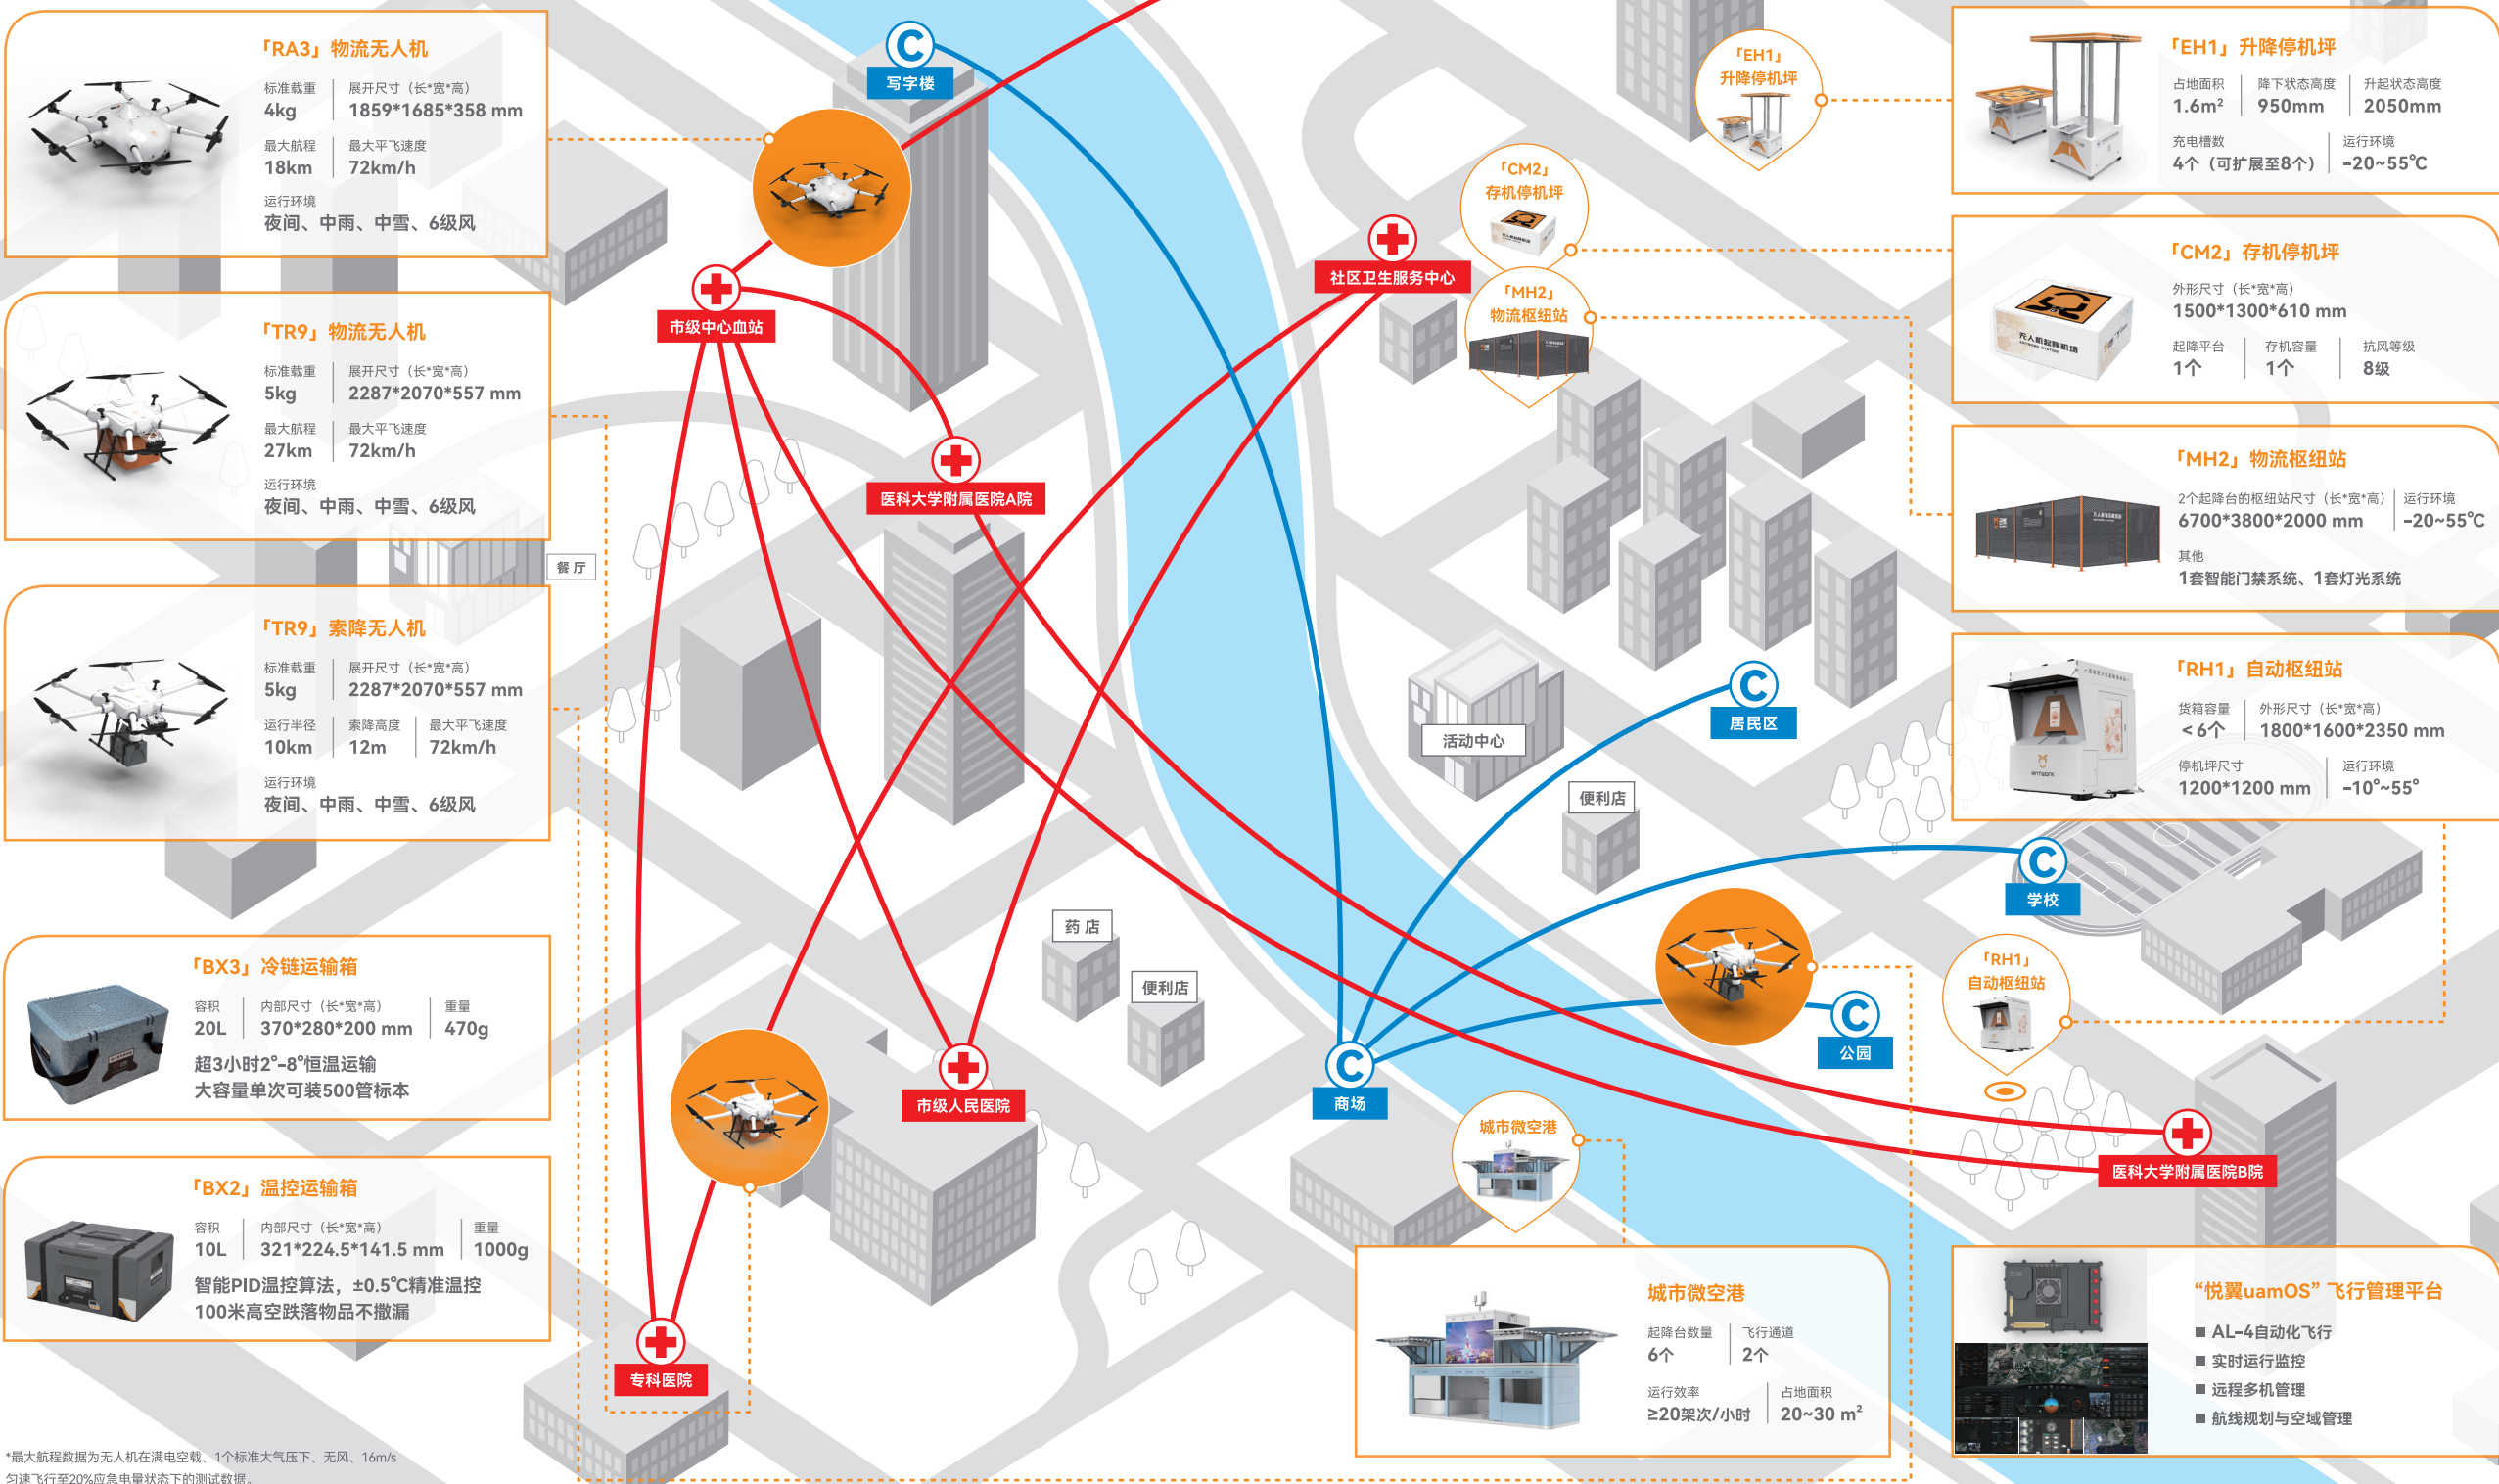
「RA3」物流无人机
标准载重
4kg
展开尺寸（长*宽*高）
1859*1685*358 mm
最大航程
18km
最大平飞速度
72km/h
运行环境
夜间、中雨、中雪、6级风

「TR9」物流无人机
标准载重
5kg
展开尺寸（长*宽*高）
2287*2070*557 mm
最大航程
27km
最大平飞速度
72km/h
运行环境
夜间、中雨、中雪、6级风

「TR9」索降无人机
标准载重
5kg
展开尺寸（长*宽*高）
2287*2070*557 mm
运行半径
10km
索降高度
12m
最大平飞速度
72km/h
运行环境
夜间、中雨、中雪、6级风

「BX3」冷链运输箱
容积
20L
内部尺寸（长*宽*高）
370*280*200 mm
重量
470g
超3小时2°-8°恒温运输
大容量单次可装500管标本

「BX2」温控运输箱
容积
10L
内部尺寸（长*宽*高）
321*224.5*141.5 mm
重量
1000g
智能PID温控算法，±0.5℃精准温控
100米高空跌落物品不撒漏

*最大航程数据为无人机在满电空载、1个标准大气压下、无风、16m/s匀速飞行至20%应急电量状态下的测试数据。

写字楼
市级中心血站
医科大学附属医院A院
餐厅
社区卫生服务中心
「EH1」升降停机坪
「CM2」存机停机坪
「MH2」物流枢纽站
活动中心
便利店
居民区
药店
便利店
市级人民医院
商场
学校
公园
「RH1」自动枢纽站
城市微空港
医科大学附属医院B院
专科医院

「EH1」升降停机坪
占地面积
1.6m²
降下状态高度
950mm
升起状态高度
2050mm
充电槽数
4个（可扩展至8个）
运行环境
-20~55℃

「CM2」存机停机坪
外形尺寸（长*宽*高）
1500*1300*610 mm
起降平台
1个
存机容量
1个
抗风等级
8级

「MH2」物流枢纽站
2个起降台的枢纽站尺寸（长*宽*高）
6700*3800*2000 mm
运行环境
-20~55℃
其他
1套智能门禁系统、1套灯光系统

「RH1」自动枢纽站
货箱容量
＜6个
外形尺寸（长*宽*高）
1800*1600*2350 mm
停机坪尺寸
1200*1200 mm
运行环境
-10°~55°

城市微空港
起降台数量
6个
飞行通道
2个
运行效率
≥20架次/小时
占地面积
20~30 m²

“悦翼uamOS”飞行管理平台
AL-4自动化飞行
实时运行监控
远程多机管理
航线规划与空域管理